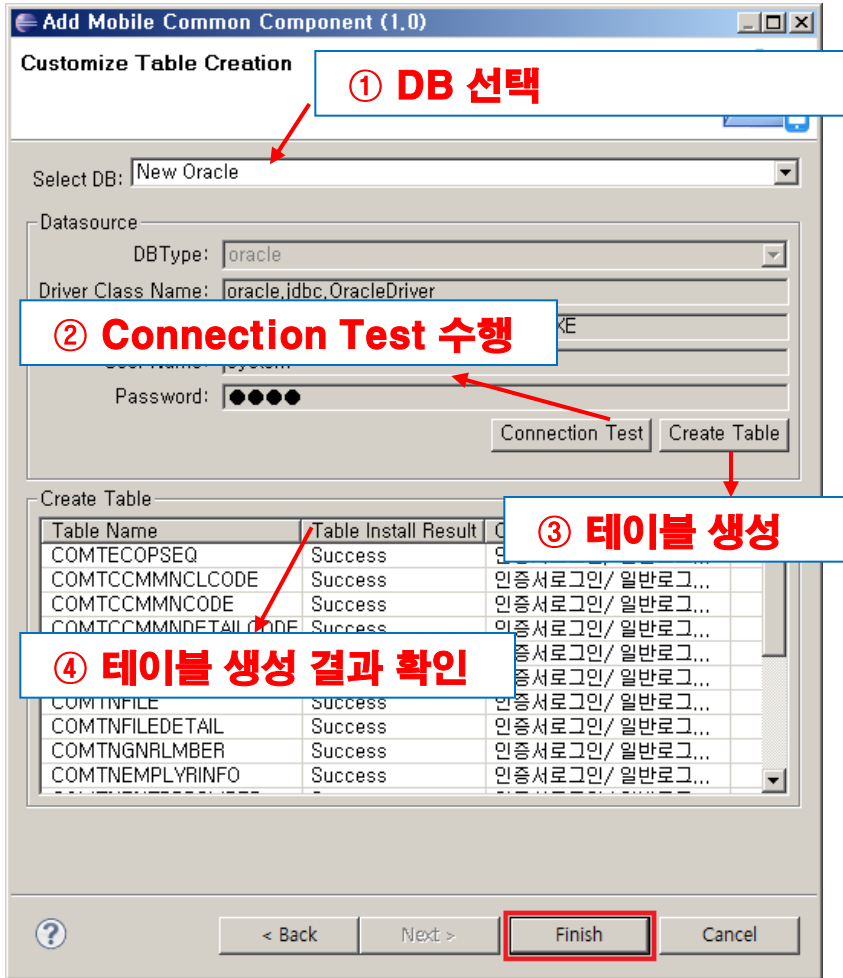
Add Mobile Common Component (1.0)

Customize Table Creation

① DB 선택

Select DB: New Oracle

Datasource

DBType: oracle

Driver Class Name: oracle.jdbc.OracleDriver

② Connection Test 수행

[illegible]XE

User Name: system

Password: ●●●●

Connection Test Create Table

Create Table

③ 테이블 생성

| Table Name | Table Install Result | C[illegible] |
|---|---|---|
| COMTECOPSEQ | Success | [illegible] |
| COMTCCMMNCLCODE | Success | 인증서로그인/ 일반로그... |
| COMTCCMMNCODE | Success | 인증서로그인/ 일반로그... |
| COMTCCMMNDETAILCODE | Success | 인증서로그인/ 일반로그... |
| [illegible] | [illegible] | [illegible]인/ 일반로그... |
| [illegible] | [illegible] | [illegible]인/ 일반로그... |
| COMTNFILE | Success | 인증서로그인/ 일반로그... |
| COMTNFILEDETAIL | Success | 인증서로그인/ 일반로그... |
| COMTNGNRLMBER | Success | 인증서로그인/ 일반로그... |
| COMTNEMPLYRINFO | Success | 인증서로그인/ 일반로그... |

④ 테이블 생성 결과 확인

?

< Back Next > Finish Cancel